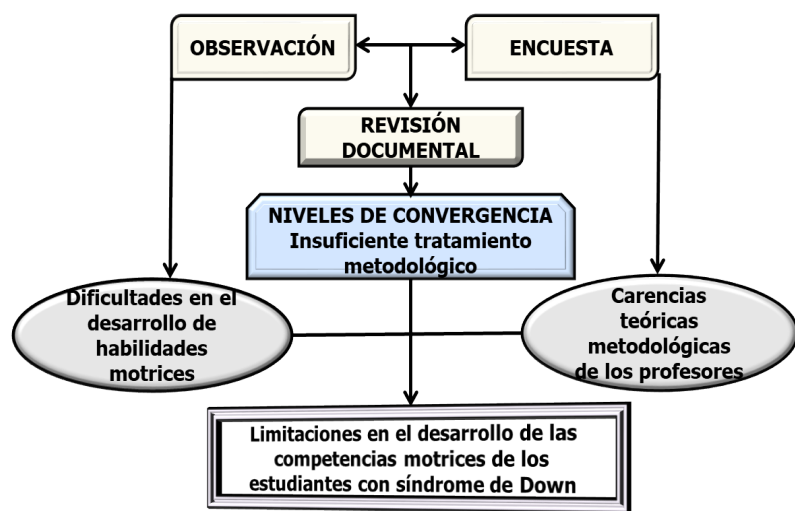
OBSERVACIÓN

ENCUESTA

REVISIÓN DOCUMENTAL

NIVELES DE CONVERGENCIA
Insuficiente tratamiento metodológico

Dificultades en el desarrollo de habilidades motrices

Carencias teóricas metodológicas de los profesores

Limitaciones en el desarrollo de las competencias motrices de los estudiantes con síndrome de Down